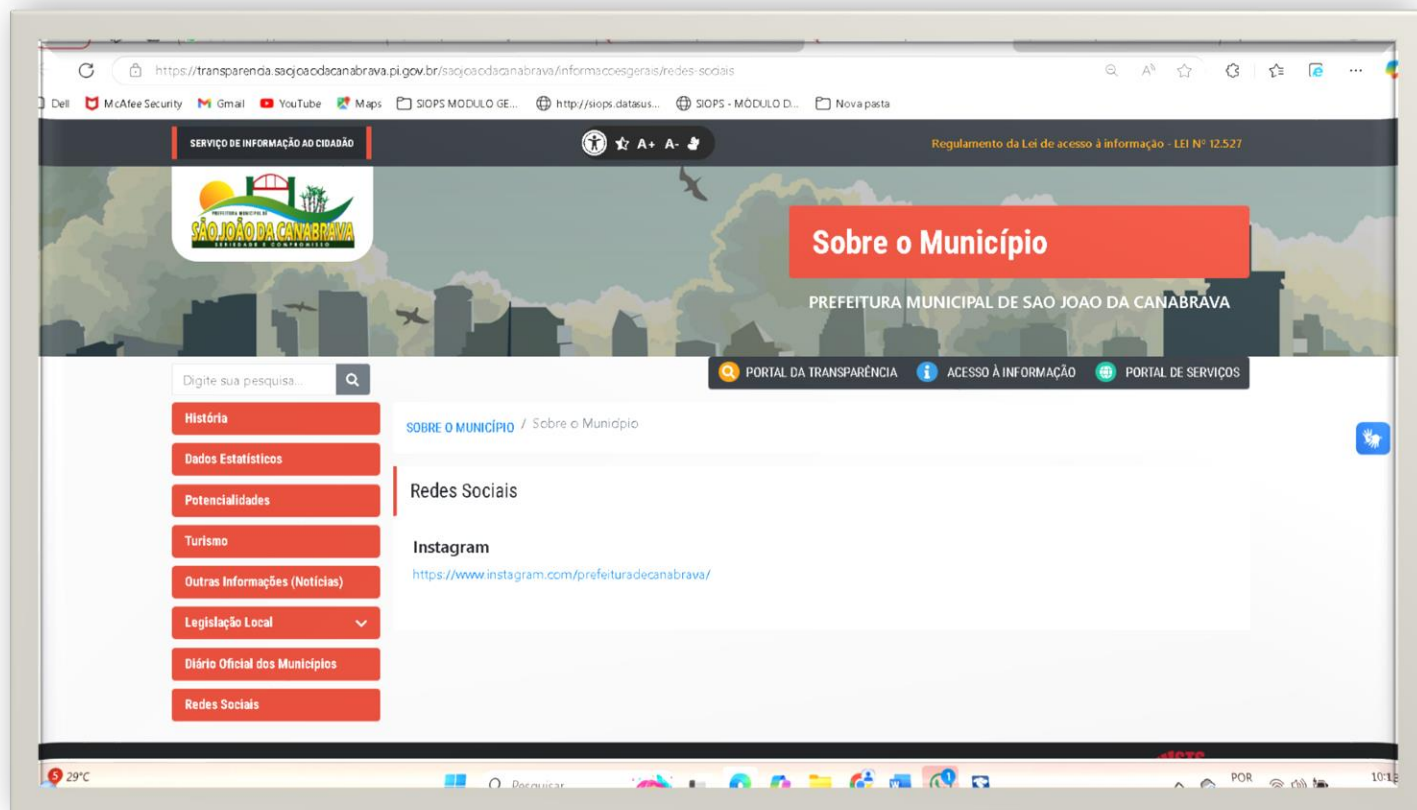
https://transparencia.saojoaodacanabrava.pi.gov.br/saojoaodacanabrava/informacoesgerais/redes-sociais

Dell McAfee Security Gmail YouTube Maps SIOPS MODULO GE... http://siops.datasus... SIOPS - MÓDULO D... Nova pasta

SERVIÇO DE INFORMAÇÃO AO CIDADÃO

A+ A-

Regulamento da Lei de acesso à informação - LEI Nº 12.527

PREFEITURA MUNICIPAL DE SÃO JOÃO DA CANABRAVA SERIEDADE E COMPROMISSO

Sobre o Município

PREFEITURA MUNICIPAL DE SAO JOAO DA CANABRAVA

Digite sua pesquisa...

PORTAL DA TRANSPARÊNCIA ACESSO À INFORMAÇÃO PORTAL DE SERVIÇOS

História

Dados Estatísticos

Potencialidades

Turismo

Outras Informações (Notícias)

Legislação Local

Diário Oficial dos Municípios

Redes Sociais

SOBRE O MUNICÍPIO / Sobre o Município

Redes Sociais

Instagram

https://www.instagram.com/prefeituradecanabrava/

29°C

Pesquisar

POR

10:1